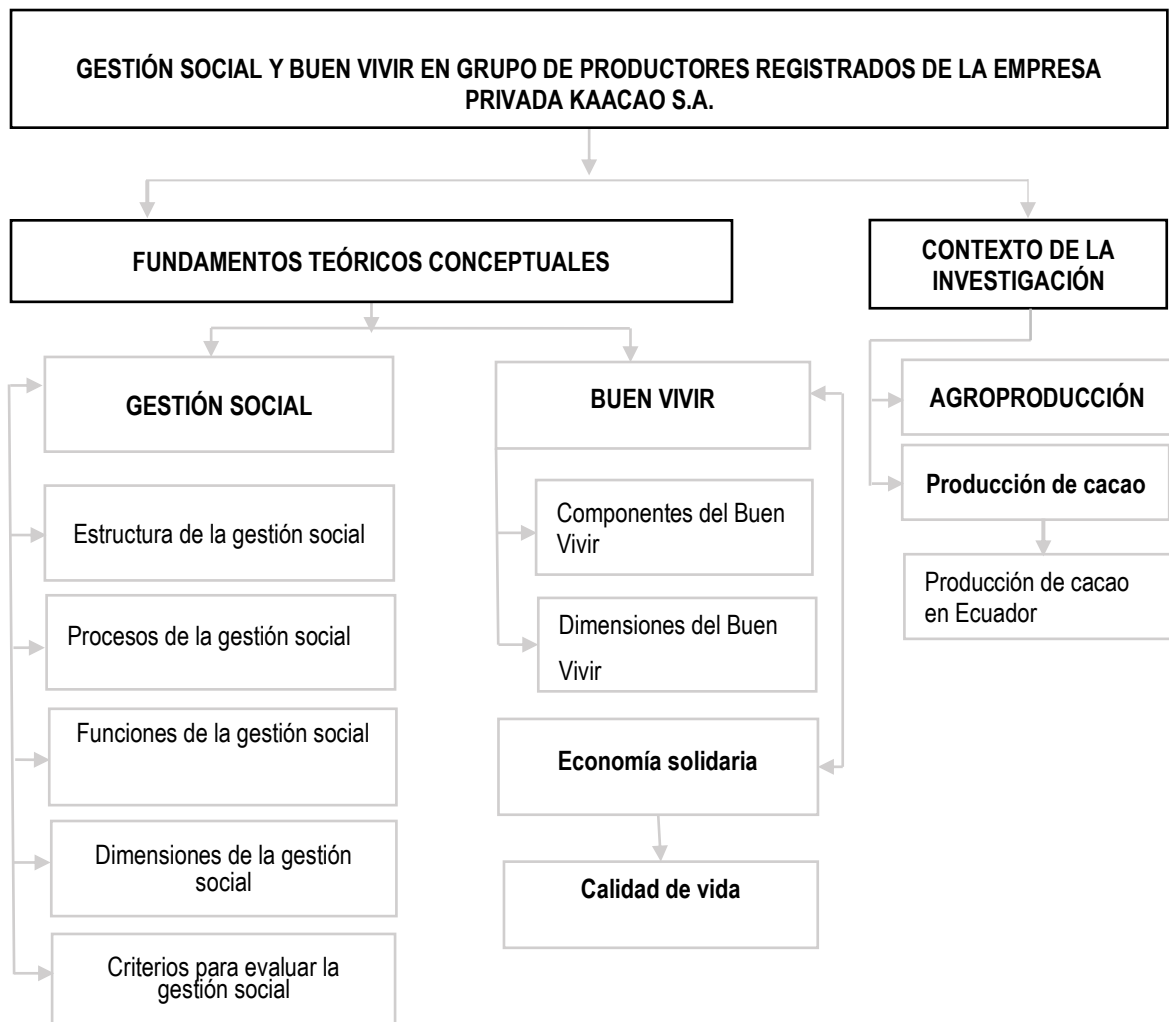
GESTIÓN SOCIAL Y BUEN VIVIR EN GRUPO DE PRODUCTORES REGISTRADOS DE LA EMPRESA PRIVADA KAACAO S.A.

FUNDAMENTOS TEÓRICOS CONCEPTUALES

CONTEXTO DE LA INVESTIGACIÓN

GESTIÓN SOCIAL

Estructura de la gestión social

Procesos de la gestión social

Funciones de la gestión social

Dimensiones de la gestión social

Criterios para evaluar la gestión social

BUEN VIVIR

Componentes del Buen Vivir

Dimensiones del Buen Vivir

Economía solidaria

Calidad de vida

AGROPRODUCCIÓN

Producción de cacao

Producción de cacao en Ecuador